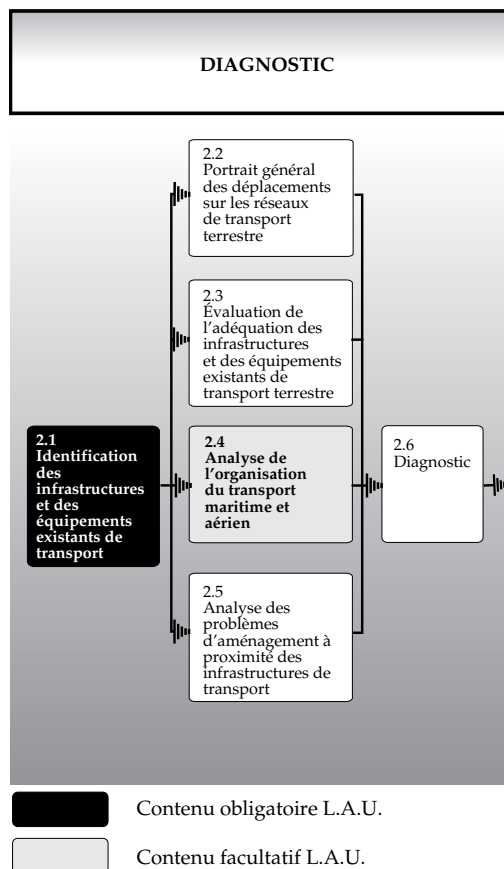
DIAGNOSTIC

2.1
Identification des infrastructures et des équipements existants de transport

2.2
Portrait général des déplacements sur les réseaux de transport terrestre

2.3
Évaluation de l'adéquation des infrastructures et des équipements existants de transport terrestre

2.4
Analyse de l'organisation du transport maritime et aérien

2.5
Analyse des problèmes d'aménagement à proximité des infrastructures de transport

2.6
Diagnostic

Contenu obligatoire L.A.U.

Contenu facultatif L.A.U.